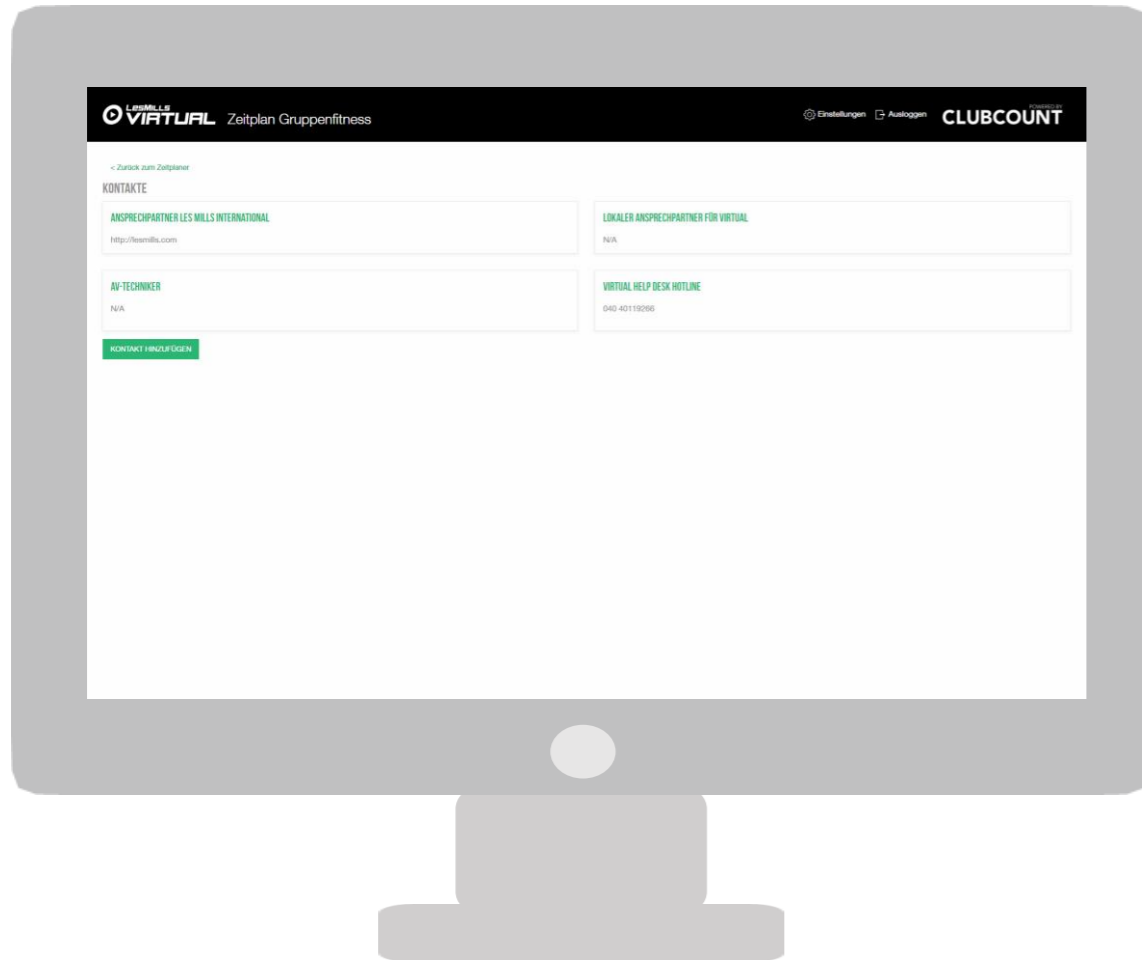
LesMILLS VIRTUAL Zeitplan Gruppenfitness

Einstellungen Ausloggen POWERED BY CLUBCOUNT

< Zurück zum Zeitplaner

KONTAKTE

ANSPRECHPARTNER LES MILLS INTERNATIONAL

http://lesmills.com

LOKALER ANSPRECHPARTNER FÜR VIRTUAL

N/A

AV-TECHNIKER

N/A

VIRTUAL HELP DESK HOTLINE

040 40119266

KONTAKT HINZUFÜGEN